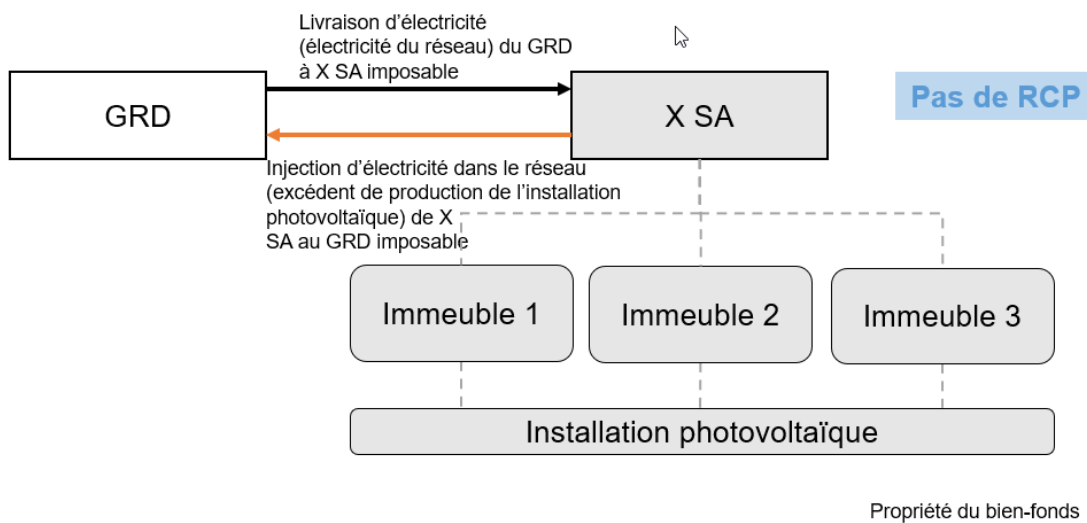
Livraison d’électricité (électricité du réseau) du GRD à X SA imposable

GRD

X SA

Pas de RCP

Injection d’électricité dans le réseau (excédent de production de l’installation photovoltaïque) de X SA au GRD imposable

Immeuble 1

Immeuble 2

Immeuble 3

Installation photovoltaïque

Propriété du bien-fonds